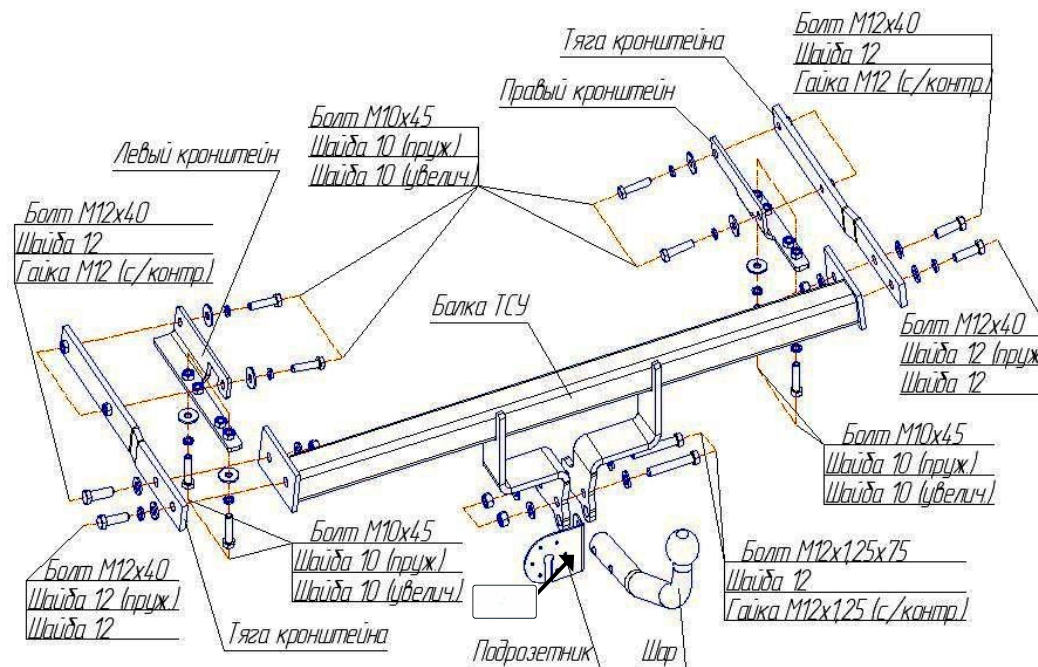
Болт М12х40
Шайба 12
Гайка М12 (с/контр.)

Тяга кронштейна

Правый кронштейн

Болт М10х45
Шайба 10 (пруж.)
Шайба 10 (увелич.)

Левый кронштейн

Болт М12х40
Шайба 12
Гайка М12 (с/контр.)

Балка ТСУ

Болт М12х40
Шайба 12 (пруж.
Шайба 12

Болт М10х45
Шайба 10 (пруж.)
Шайба 10 (увелич.)

Болт М10х45
Шайба 10 (пруж.)
Шайба 10 (увелич.)

Болт М12х40
Шайба 12 (пруж.)
Шайба 12

Болт М12х1,25х75
Шайба 12
Гайка М12х1,25 (с/контр.)

Тяга кронштейна

Подрозетник

Шар